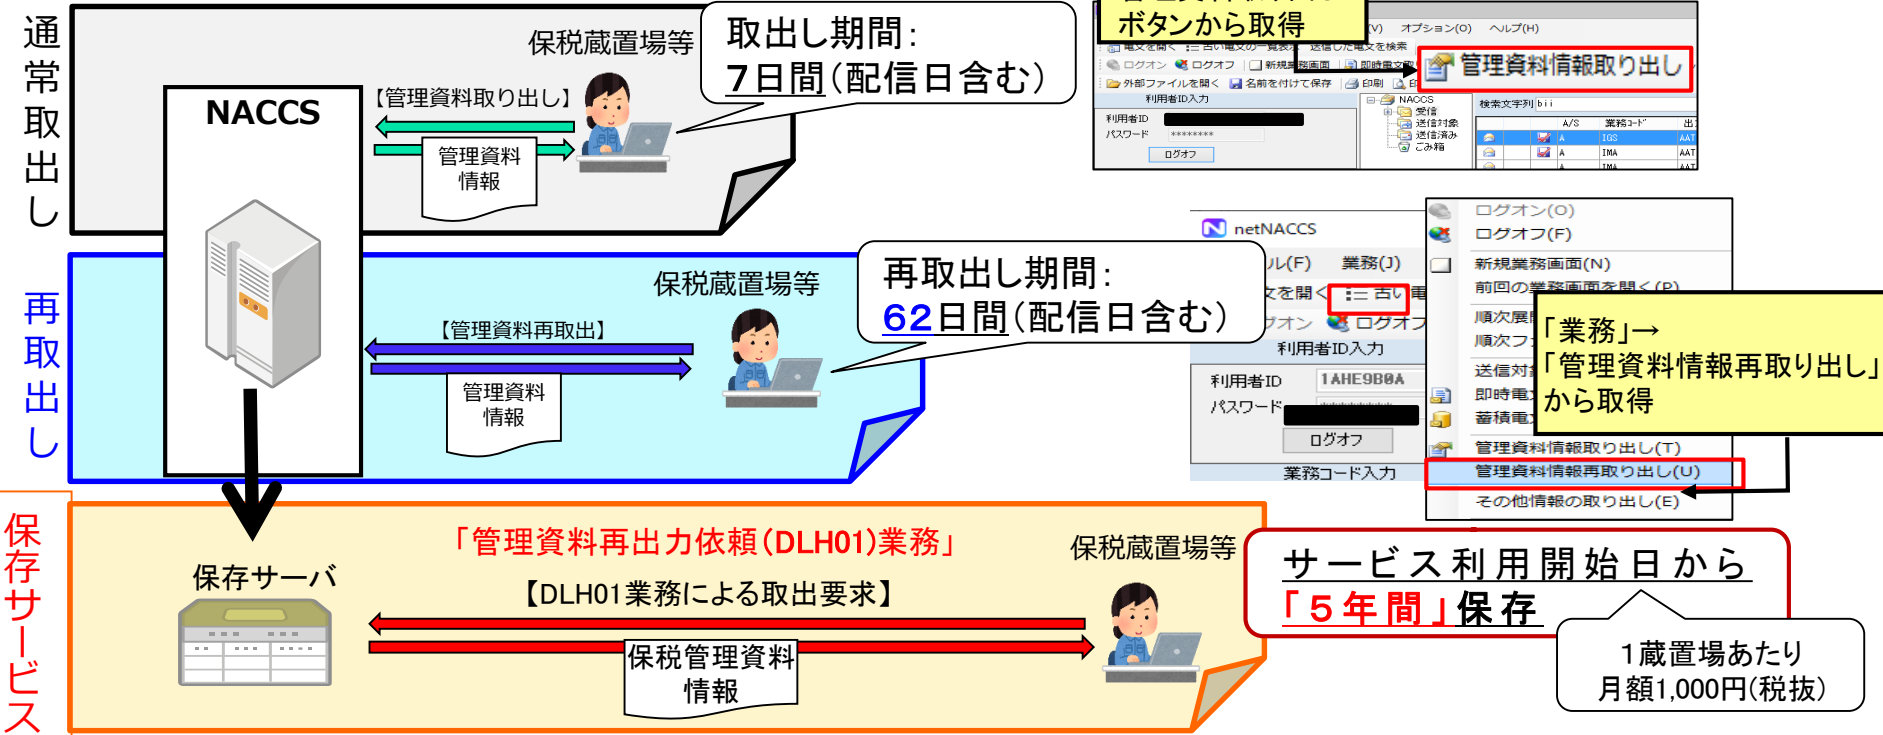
通常取出し

保税蔵置場等

取出し期間:
7日間(配信日含む)

NACCS

【管理資料取り出し】

管理資料情報

ボタンから取得

管理資料情報取り出し

再取出し

保税蔵置場等

再取出し期間:
62日間(配信日含む)

【管理資料再取出】

管理資料情報

netNACCS

ログオン(O)
ログオフ(F)
新規業務画面(N)
前回の業務画面を開く(P)
管理資料情報取り出し(T)
管理資料情報再取り出し(U)
その他情報の取り出し(E)

「業務」→
「管理資料情報再取り出し」
から取得

利用者ID入力
利用者ID
パスワード
ログオフ
業務コード入力

保存サービス

「管理資料再出力依頼(DLH01)業務」

保税蔵置場等

保存サーバ

【DLH01業務による取出要求】

保税管理資料情報

サービス利用開始日から
「5年間」保存

1蔵置場あたり
月額1,000円(税抜)